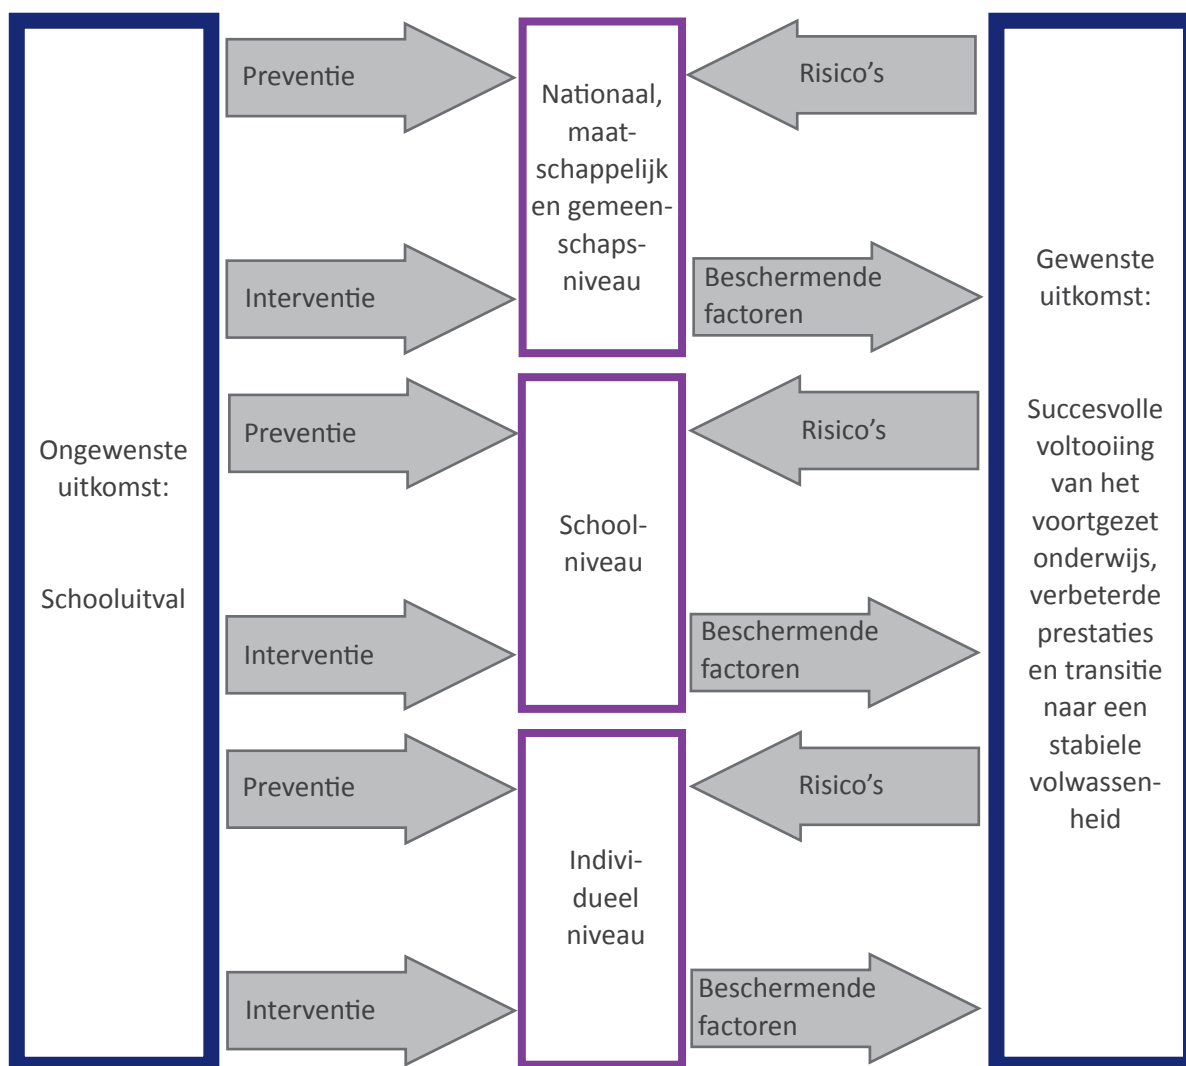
Ongewenste uitkomst:

Schooluitval

Preventie

Interventie

Nationaal, maatschappelijk en gemeenschapsniveau

Risico's

Beschermende factoren

Preventie

Interventie

Schoolniveau

Risico's

Beschermende factoren

Preventie

Interventie

Individueel niveau

Risico's

Beschermende factoren

Gewenste uitkomst:

Succesvolle voltooiing van het voortgezet onderwijs, verbeterde prestaties en transitie naar een stabiele volwassenheid